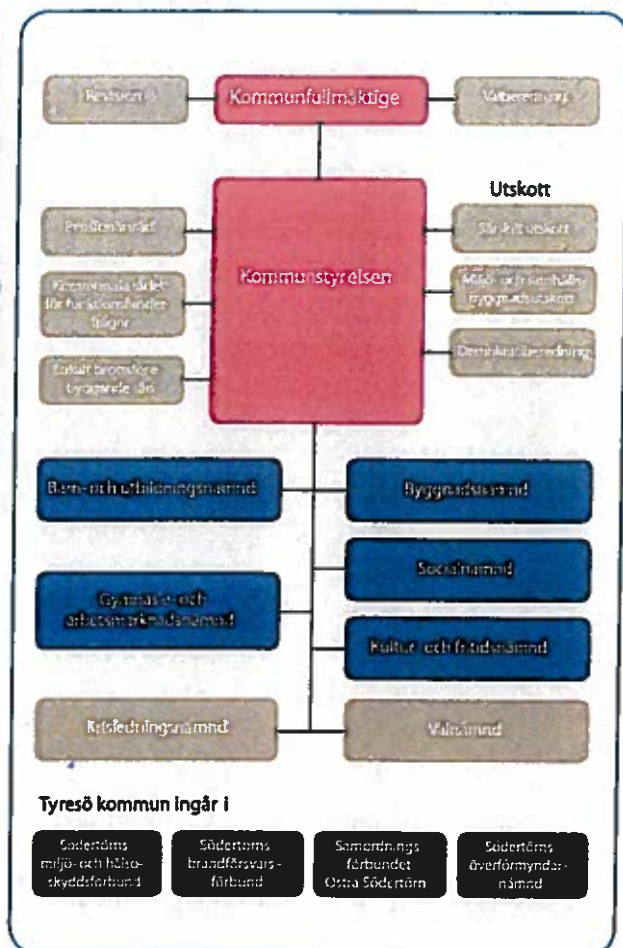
Revision

Kommunfullmäktige

Valberedning

Utskott

Presidium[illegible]

Särskilt utskott

Kommunstyrelsen

Gemensamma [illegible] för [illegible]

Miljö- och samhällsbyggnadsutskott

Demokratiberedning

Särskilt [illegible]

Barn- och utbildningsnämnd

Byggnadsnämnd

Socialnämnd

Gymnasie- och arbetsmarknadsnämnd

Kultur- och fritidsnämnd

Krisledningsnämnd

Valnämnd

Tyresö kommun ingår i

Södertörns miljö- och hälsoskyddsförbund

Södertörns brandförsvarsförbund

Samordningsförbundet Östra Södertörn

Södertörns överförmyndarnämnd